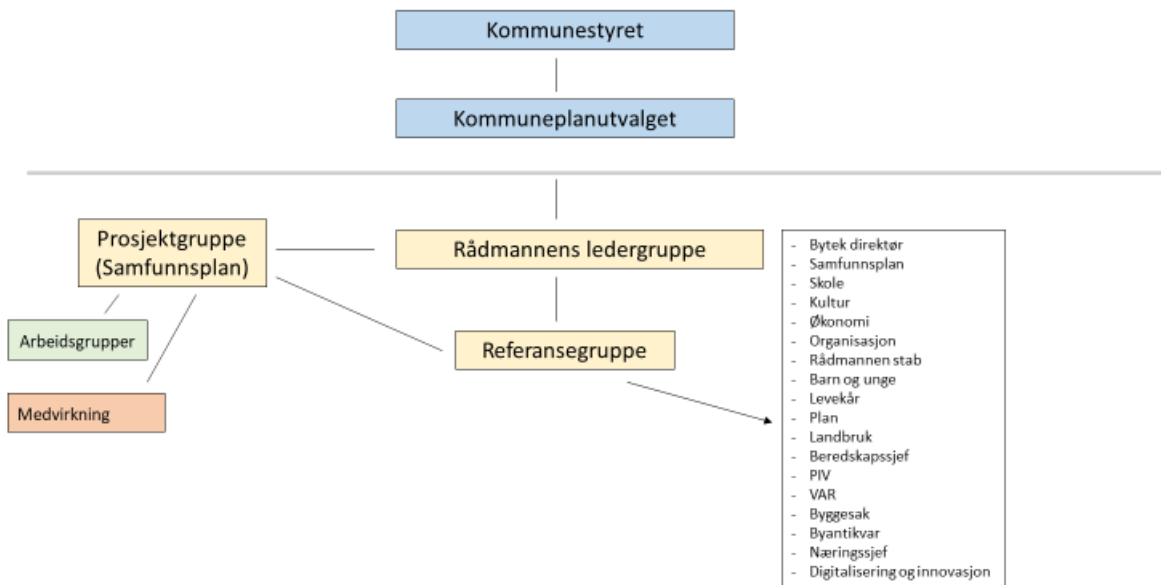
Kommunestyret

Kommuneplanutvalget

Prosjektgruppe (Samfunnsplan)

Rådmannens ledergruppe

Arbeidsgrupper

Medvirkning

Referansegruppe

- Bytek direktør
- Samfunnsplan
- Skole
- Kultur
- Økonomi
- Organisasjon
- Rådmannen stab
- Barn og unge
- Levekår
- Plan
- Landbruk
- Beredskapssjef
- PIV
- VAR
- Byggesak
- Byantikvar
- Næringssjef
- Digitalisering og innovasjon